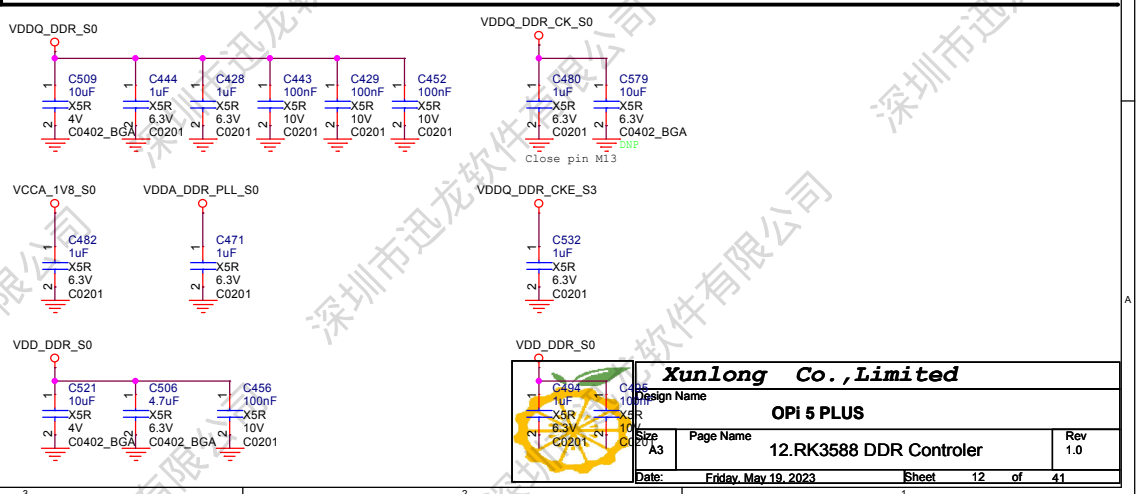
VDDQ_DDR_S0

C509 10uF X5R 4V C0402_BGA

C444 1uF X5R 6.3V C0201

C428 1uF X5R 6.3V C0201

C443 100nF X5R 10V C0201

C429 100nF X5R 10V C0201

C452 100nF X5R 10V C0201

VDDQ_DDR_CK_S0

C480 1uF X5R 6.3V C0201

C579 10uF X5R 6.3V C0402_BGA

DNP

Close pin M13

VCCA_1V8_S0

C482 1uF X5R 6.3V C0201

VDDA_DDR_PLL_S0

C471 1uF X5R 6.3V C0201

VDDQ_DDR_CKE_S3

C532 1uF X5R 6.3V C0201

VDD_DDR_S0

C521 10uF X5R 4V C0402_BGA

C506 4.7uF X5R 6.3V C0402_BGA

C456 100nF X5R 10V C0201

VDD_DDR_S0

C494 1uF X5R 6.3V C0201

C495 100nF X5R 10V C0201

深圳市迅龙软件有限公司

A

| Xunlong Co.,Limited | | |
|---|---|---|
| Design Name | OPi 5 PLUS | |
| Size A3 | Page Name 12.RK3588 DDR Controler | Rev 1.0 |
| Date: Friday, May 19, 2023 | Sheet 12 of 41 | |

3 2 1